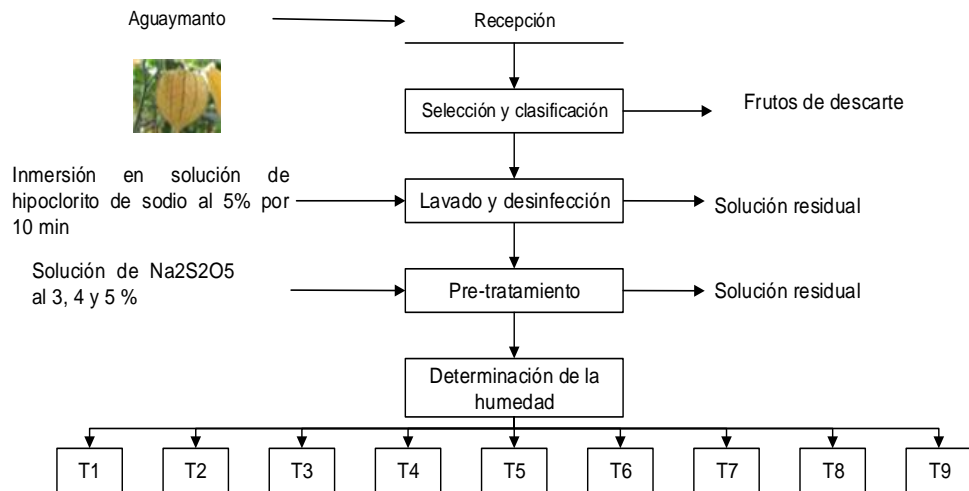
Aguaymanto

Recepción

Selección y clasificación

Frutos de descarte

Inmersión en solución de hipoclorito de sodio al 5% por 10 min

Lavado y desinfección

Solución residual

Solución de Na2S2O5 al 3, 4 y 5 %

Pre-tratamiento

Solución residual

Determinación de la humedad

T1 T2 T3 T4 T5 T6 T7 T8 T9